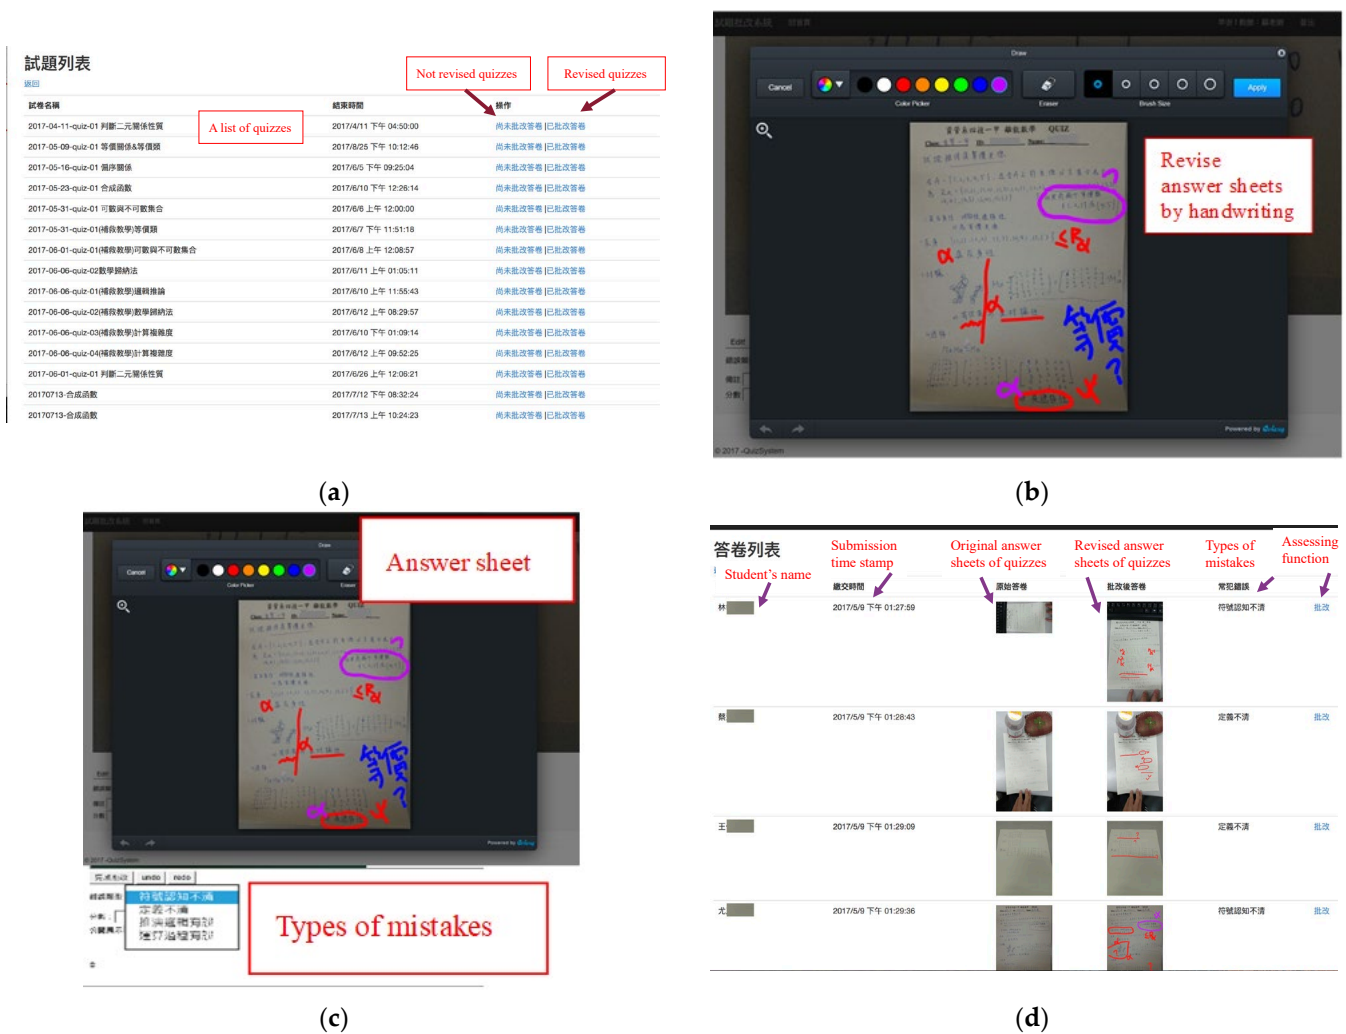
試題列表
返回

Not revised quizzes
Revised quizzes
A list of quizzes

| 試卷名稱 | 結束時間 | 操作 |
|---|---|---|
| 2017-04-11-quiz-01 判斷二元關係性質 | 2017/4/11 下午 04:50:00 | 尚未批改答卷 \|已批改答卷 |
| 2017-05-09-quiz-01 等價關係&等價類 | 2017/8/25 下午 10:12:46 | 尚未批改答卷 \|已批改答卷 |
| 2017-05-16-quiz-01 偏序關係 | 2017/6/5 下午 09:25:04 | 尚未批改答卷 \|已批改答卷 |
| 2017-05-23-quiz-01 合成函數 | 2017/6/10 下午 12:26:14 | 尚未批改答卷 \|已批改答卷 |
| 2017-05-31-quiz-01 可數與不可數集合 | 2017/6/6 上午 12:00:00 | 尚未批改答卷 \|已批改答卷 |
| 2017-05-31-quiz-01(補救教學)等價關 | 2017/6/7 下午 11:51:18 | 尚未批改答卷 \|已批改答卷 |
| 2017-06-01-quiz-01(補救教學)可數與不可數集合 | 2017/6/8 上午 12:08:57 | 尚未批改答卷 \|已批改答卷 |
| 2017-06-06-quiz-02數學歸納法 | 2017/6/11 上午 01:05:11 | 尚未批改答卷 \|已批改答卷 |
| 2017-06-06-quiz-01(補救教學)邏輯推論 | 2017/6/10 上午 11:55:43 | 尚未批改答卷 \|已批改答卷 |
| 2017-06-06-quiz-02(補救教學)數學歸納法 | 2017/6/12 上午 08:29:57 | 尚未批改答卷 \|已批改答卷 |
| 2017-06-06-quiz-03(補救教學)計算複雜度 | 2017/6/10 下午 01:09:14 | 尚未批改答卷 \|已批改答卷 |
| 2017-06-06-quiz-04(補救教學)計算複雜度 | 2017/6/12 上午 09:52:25 | 尚未批改答卷 \|已批改答卷 |
| 2017-06-01-quiz-01 判斷二元關係性質 | 2017/6/26 上午 12:06:21 | 尚未批改答卷 \|已批改答卷 |
| 20170713-合成函數 | 2017/7/12 下午 08:32:24 | 尚未批改答卷 \|已批改答卷 |
| 20170713-合成函數 | 2017/7/13 上午 10:24:23 | 尚未批改答卷 \|已批改答卷 |

(a)

Draw
Cancel
Color Picker
Eraser
Brush Size
Apply
Revise answer sheets by handwriting
Edit
Powered by
© 2017 - QuizSystem

(b)

Draw
Cancel
Color Picker
Eraser
Answer sheet
Powered by
2017 - QuizSystem
undo
redo
符號認知不清
定義不清
推演運用有誤
運算過程有誤
Types of mistakes

(c)

答卷列表
Student's name
Submission time stamp
Original answer sheets of quizzes
Revised answer sheets of quizzes
Types of mistakes
Assessing function

| | 繳交時間 | 原始答卷 | 批改後答卷 | 常犯錯誤 | |
|---|---|---|---|---|---|
| 林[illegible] | 2017/5/9 下午 01:27:59 | | | 符號認知不清 | 批改 |
| 蔡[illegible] | 2017/5/9 下午 01:28:43 | | | 定義不清 | 批改 |
| 王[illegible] | 2017/5/9 下午 01:29:09 | | | 定義不清 | 批改 |
| 尤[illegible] | 2017/5/9 下午 01:29:36 | | | 符號認知不清 | 批改 |

(d)